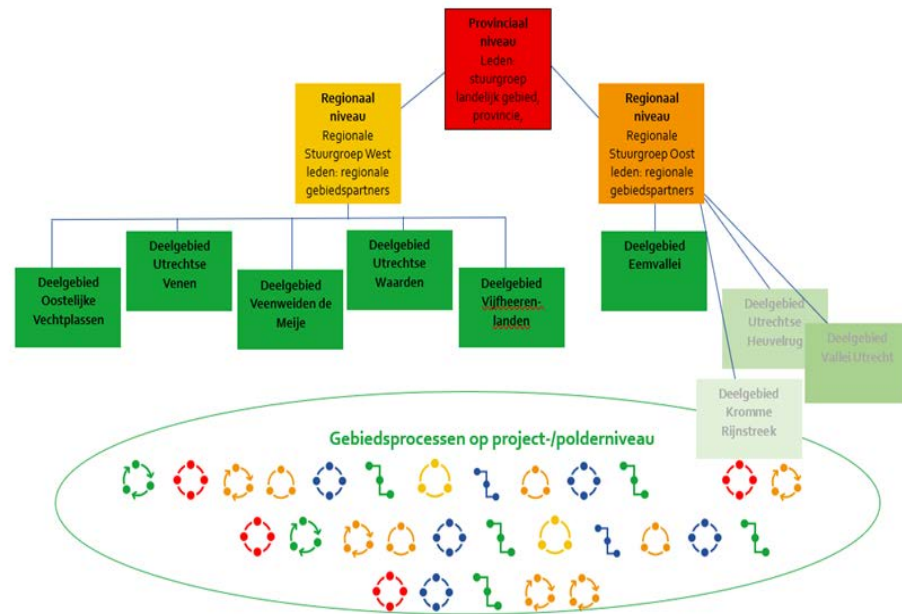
Provinciaal niveau
Leden stuurgroep landelijk gebied, provincie,

Regionaal niveau
Regionale Stuurgroep West leden: regionale gebiedspartners

Regionaal niveau
Regionale Stuurgroep Oost leden: regionale gebiedspartners

Deelgebied Oostelijke Vechtplassen

Deelgebied Utrechtse Venen

Deelgebied Veenweiden de Meije

Deelgebied Utrechtse Waarden

Deelgebied Vijfheerenlanden

Deelgebied Eemvallei

Deelgebied Utrechtse Heuvelrug

Deelgebied Vallei Utrecht

Deelgebied Kromme Rijnstreek

Gebiedsprocessen op project-/polderniveau